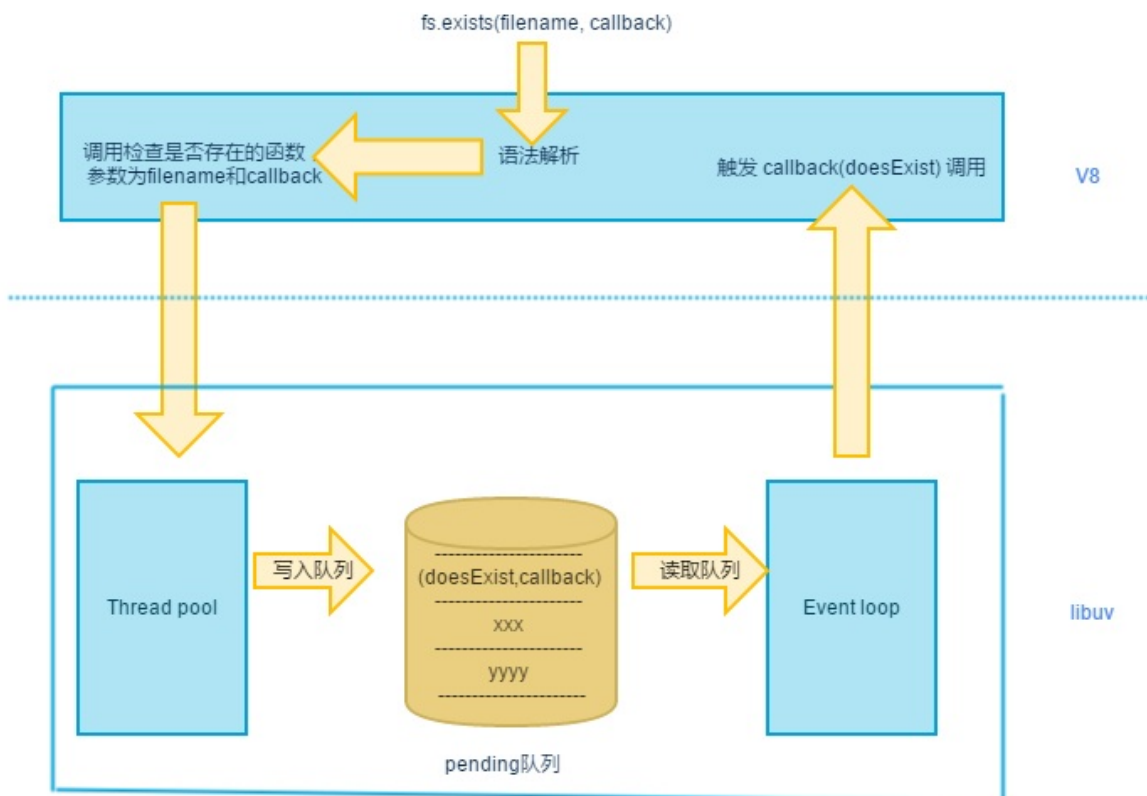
fs.exists(filename, callback)

调用检查是否存在的函数
参数为filename和callback

语法解析

触发 callback(doesExist) 调用

V8

Thread pool

写入队列

--------------------
(doesExist,callback)
--------------------
xxx
--------------------
yyyy
--------------------

读取队列

Event loop

libuv

pending队列